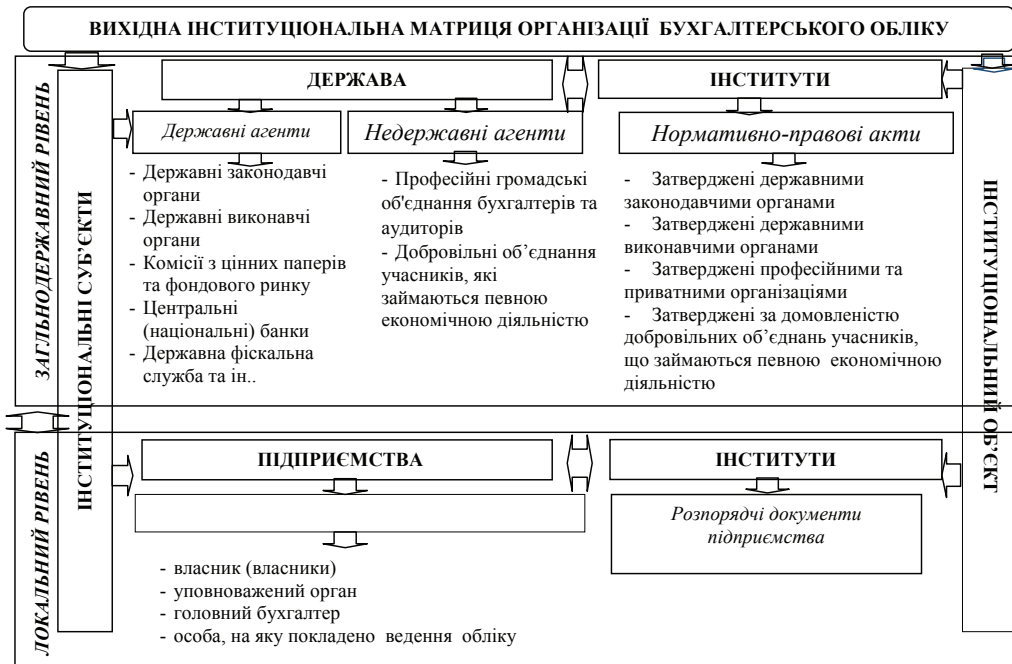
ВИХІДНА ІНСТИТУЦІОНАЛЬНА МАТРИЦЯ ОРГАНІЗАЦІЇ БУХГАЛТЕРСЬКОГО ОБЛІКУ

ЗАГЛЬНОДЕРЖАВНИЙ РІВЕНЬ

ІНСТИТУЦІОНАЛЬНІ СУБ'ЄКТИ

ДЕРЖАВА

Державні агенти

- Державні законодавчі органи
- Державні виконавчі органи
- Комісії з цінних паперів та фондового ринку
- Центральні (національні) банки
- Державна фіскальна служба та ін..

Недержавні агенти

- Професійні громадські об'єднання бухгалтерів та аудиторів
- Добровільні об'єднання учасників, які займаються певною економічною діяльністю

ІНСТИТУТИ

Нормативно-правові акти

- Затверджені державними законодавчими органами
- Затверджені державними виконавчими органами
- Затверджені професійними та приватними організаціями
- Затверджені за домовленістю добровільних об'єднань учасників, що займаються певною економічною діяльністю

ІНСТИТУЦІОНАЛЬНИЙ ОБ'ЄКТ

ЛОКАЛЬНИЙ РІВЕНЬ

ПІДПРИЄМСТВА

- власник (власники)
- уповноважений орган
- головний бухгалтер
- особа, на яку покладено ведення обліку

ІНСТИТУТИ

Розпорядчі документи підприємства